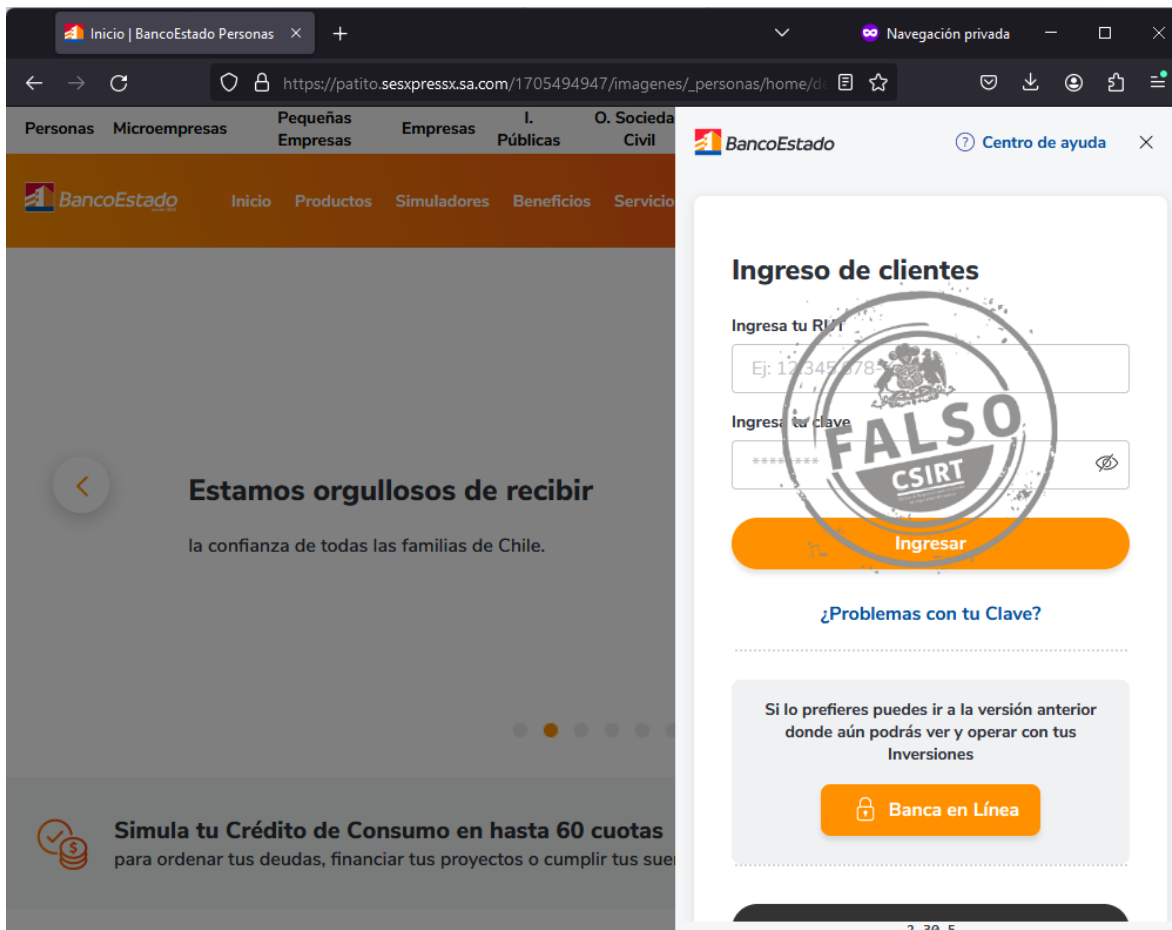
Inicio | BancoEstado Personas ×
+
Navegación privada
https://patito.sesxpressx.sa.com/1705494947/imagenes/_personas/home/d

Personas Microempresas Pequeñas Empresas Empresas I. Públicas O. Sociedad Civil

BancoEstado
Inicio Productos Simuladores Beneficios Servicio

Estamos orgullosos de recibir
la confianza de todas las familias de Chile.

Simula tu Crédito de Consumo en hasta 60 cuotas
para ordenar tus deudas, financiar tus proyectos o cumplir tus sue

BancoEstado
Centro de ayuda ×

Ingreso de clientes
Ingresa tu RUT
Ej: 12345678
Ingresa tu clave
********
Ingresar

FALSO
CSIRT

¿Problemas con tu Clave?

Si lo prefieres puedes ir a la versión anterior donde aún podrás ver y operar con tus Inversiones
Banca en Línea